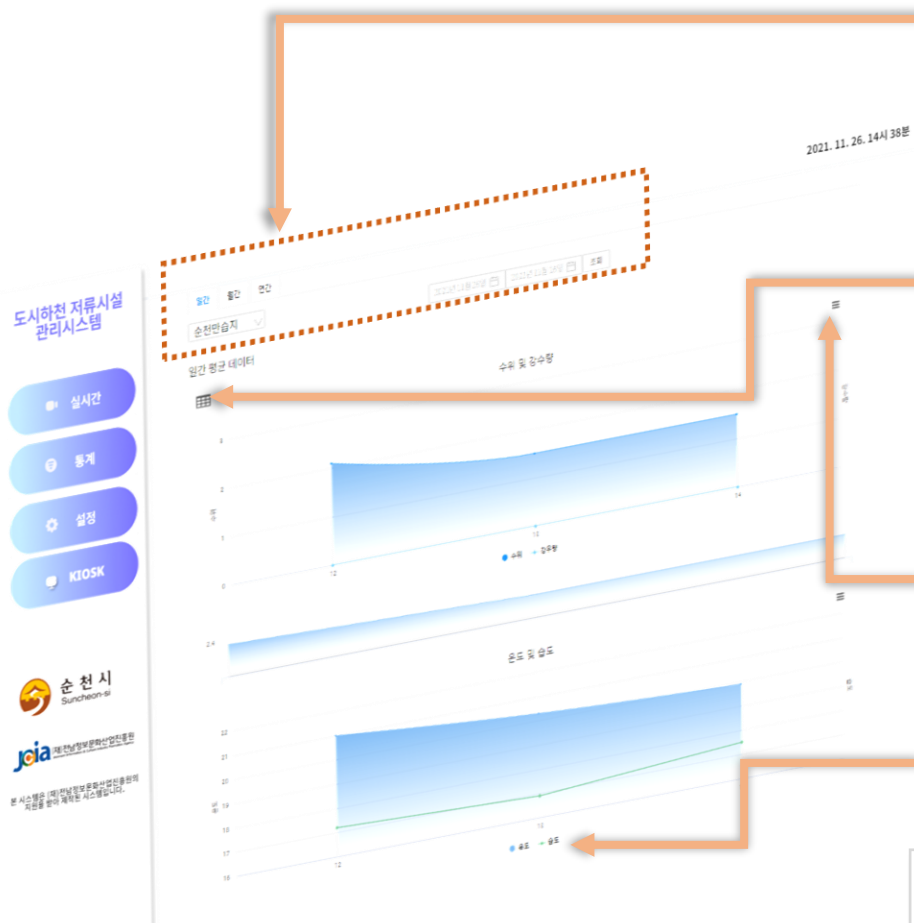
2021. 11. 26. 14시 38분

도시하천 저류시설 관리시스템

실시간

통계

설정

KIOSK

순천시
Suncheon-si

JCIA (재)전남정보문화산업진흥원

본 시스템은 (재)전남정보문화산업진흥원의 지원을 받아 제작된 시스템입니다.

일간 월간 연간

순천만습지

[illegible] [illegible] 조회

일간 평균 데이터

수위 및 강수량

3
2
1
0

12 13 14

수위 강수량

2.4

온도 및 습도

22
21
20
19
18
17
16

12 13

온도 습도